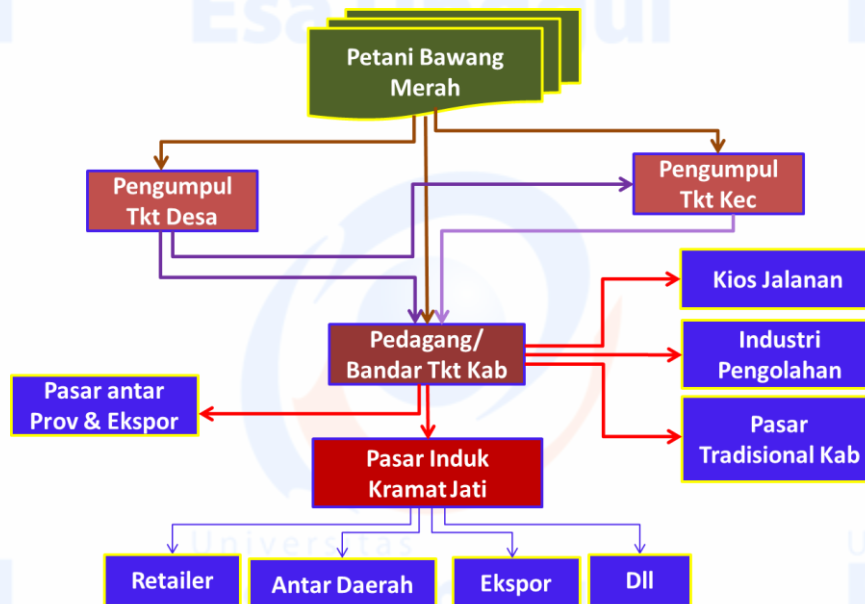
Petani Bawang Merah

Pengumpul Tkt Desa

Pengumpul Tkt Kec

Kios Jalanan

Pedagang/ Bandar Tkt Kab

Industri Pengolahan

Pasar antar Prov & Ekspor

Pasar Tradisional Kab

Pasar Induk Kramat Jati

Retailer

Antar Daerah

Ekspor

Dll